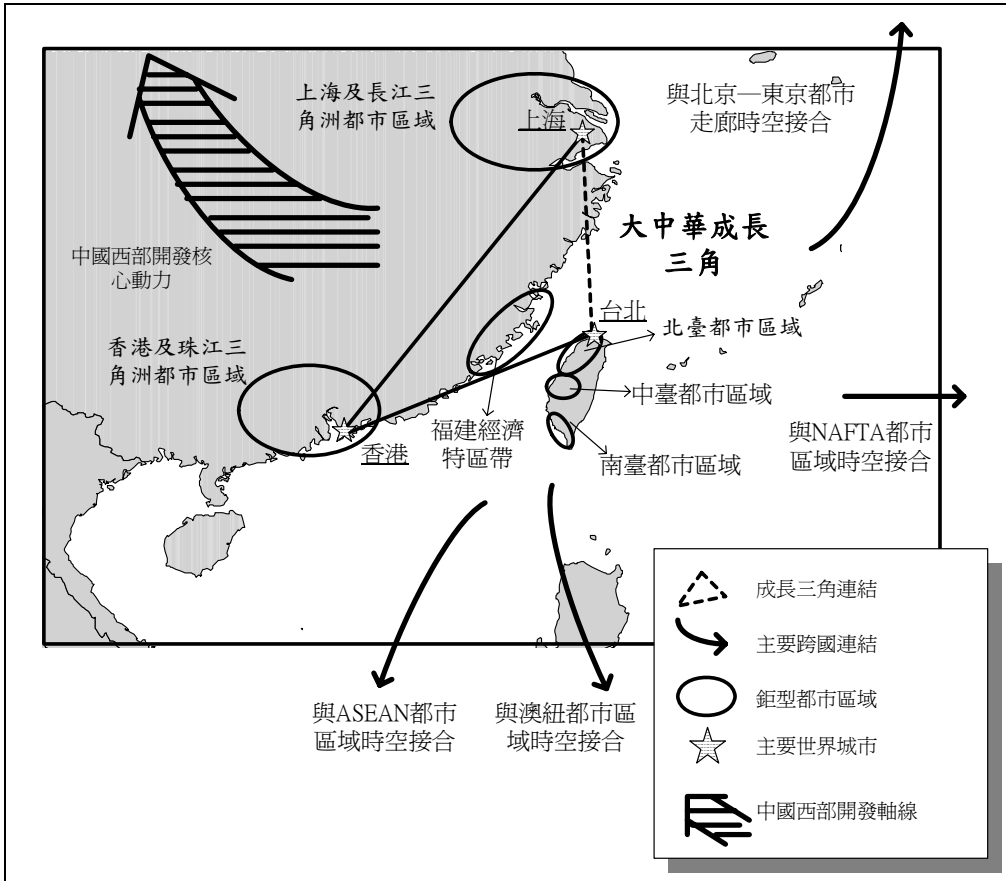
上海及長江三角洲都市區域

上海

與北京—東京都市走廊時空接合

大中華成長三角

中國西部開發核心動力

台北

北臺都市區域

香港及珠江三角洲都市區域

中臺都市區域

與NAFTA都市區域時空接合

香港

福建經濟特區帶

南臺都市區域

與ASEAN都市區域時空接合

與澳紐都市區域時空接合

成長三角連結

主要跨國連結

鉅型都市區域

主要世界城市

中國西部開發軸線